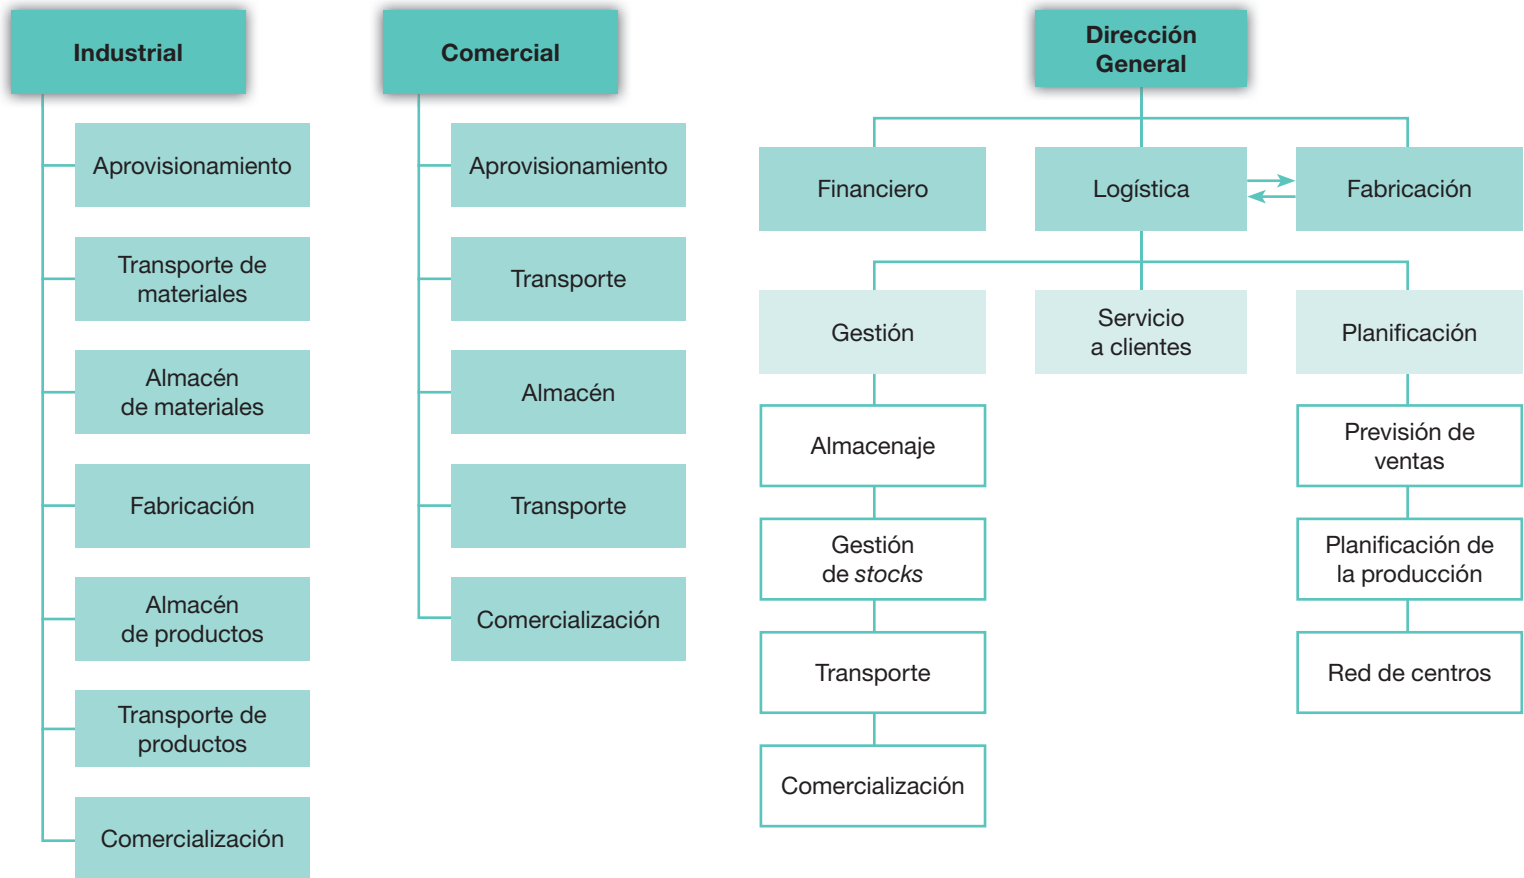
Industrial

Aprovisionamiento

Transporte de materiales

Almacén de materiales

Fabricación

Almacén de productos

Transporte de productos

Comercialización

Comercial

Aprovisionamiento

Transporte

Almacén

Transporte

Comercialización

Dirección General

Financiero

Logística

Fabricación

Gestión

Servicio a clientes

Planificación

Almacenaje

Gestión de *stocks*

Transporte

Comercialización

Previsión de ventas

Planificación de la producción

Red de centros